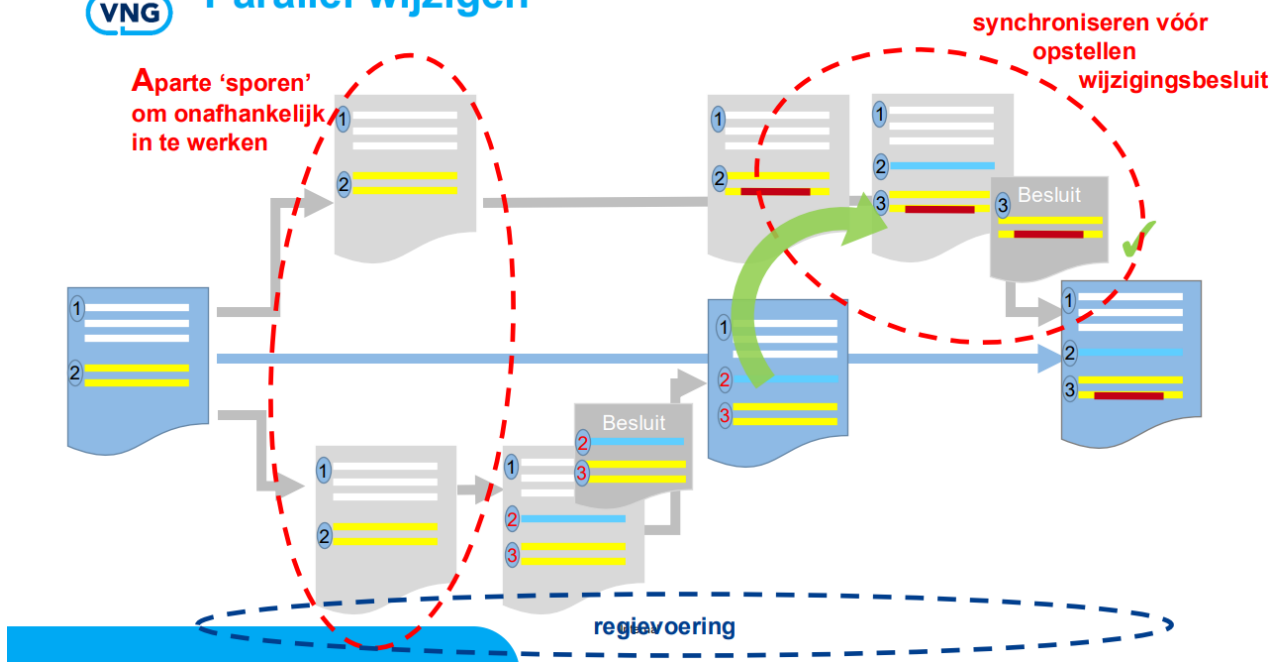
VNG Parallel wijzigen

synchroniseren vóór opstellen wijzigingsbesluit

Aparte 'sporen' om onafhankelijk in te werken

1
2

1
2

1
2
3
Besluit
3

1
2

1
2
3

1
2
3
Besluit
2
3

1
2

1
2
3

regievoering